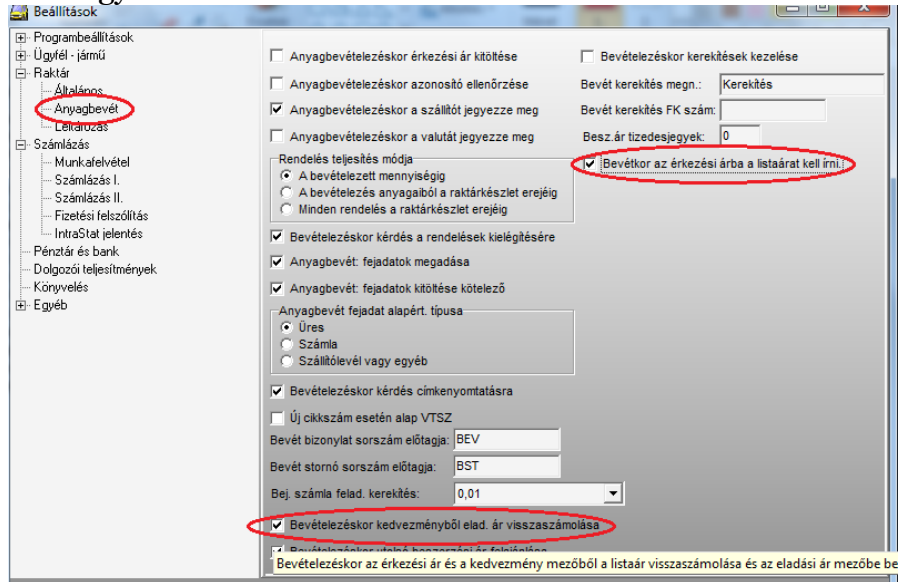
Beállítások

Programbeállítások
Ügyfél - jármű
Raktár
Általános
Anyagbevét
Leltározás
Számlázás
Munkafelvétel
Számlázás I.
Számlázás II.
Fizetési felszólítás
IntraStat jelentés
Pénztár és bank
Dolgozói teljesítmények
Könyvelés
Egyéb

Anyagbevételezéskor érkezési ár kitöltése
Anyagbevételezéskor azonosító ellenőrzése
Anyagbevételezéskor a szállítót jegyezze meg
Anyagbevételezéskor a valutát jegyezze meg

Bevételezéskor kerekítések kezelése
Bevét kerekítés megn.: Kerekítés
Bevét kerekítés FK szám:
Besz.ár tizedesjegyek: 0
Bevétkor az érkezési árba a listaárat kell írni.

Rendelés teljesítés módja
A bevételezett mennyiségig
A bevételezés anyagaiból a raktárkészlet erejéig
Minden rendelés a raktárkészlet erejéig

Bevételezéskor kérdés a rendelések kielégítésére
Anyagbevét: fejadatok megadása
Anyagbevét: fejadatok kitöltése kötelező

Anyagbevét fejadat alapért. típusa
Üres
Számla
Szállítólevél vagy egyéb

Bevételezéskor kérdés címkenyomtatásra
Új cikkszám esetén alap VTSZ
Bevét bizonylat sorszám előtagja: BEV
Bevét stornó sorszám előtagja: BST
Bej. számla felad. kerekítés: 0,01

Bevételezéskor kedvezményből elad. ár visszaszámolása
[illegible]
Bevételezéskor az érkezési ár és a kedvezmény mezőből a listaár visszaszámolása és az eladási ár mezőbe be